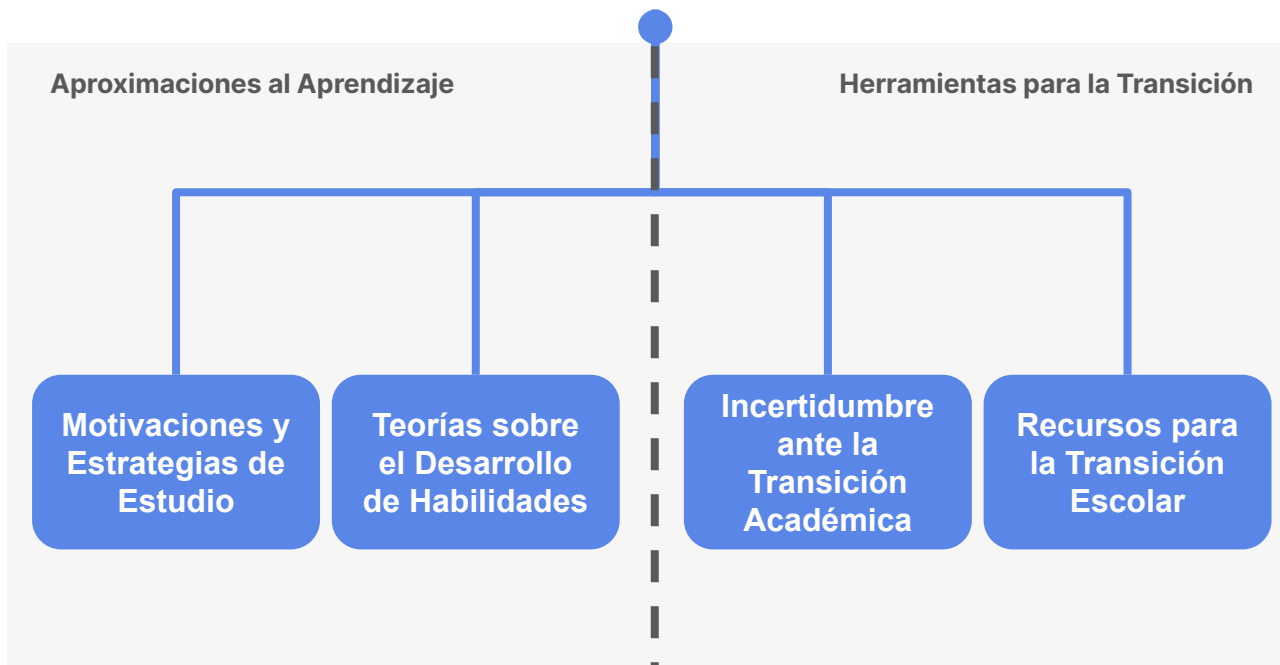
Aproximaciones al Aprendizaje

Herramientas para la Transición

Motivaciones y Estrategias de Estudio

Teorías sobre el Desarrollo de Habilidades

Incertidumbre ante la Transición Académica

Recursos para la Transición Escolar